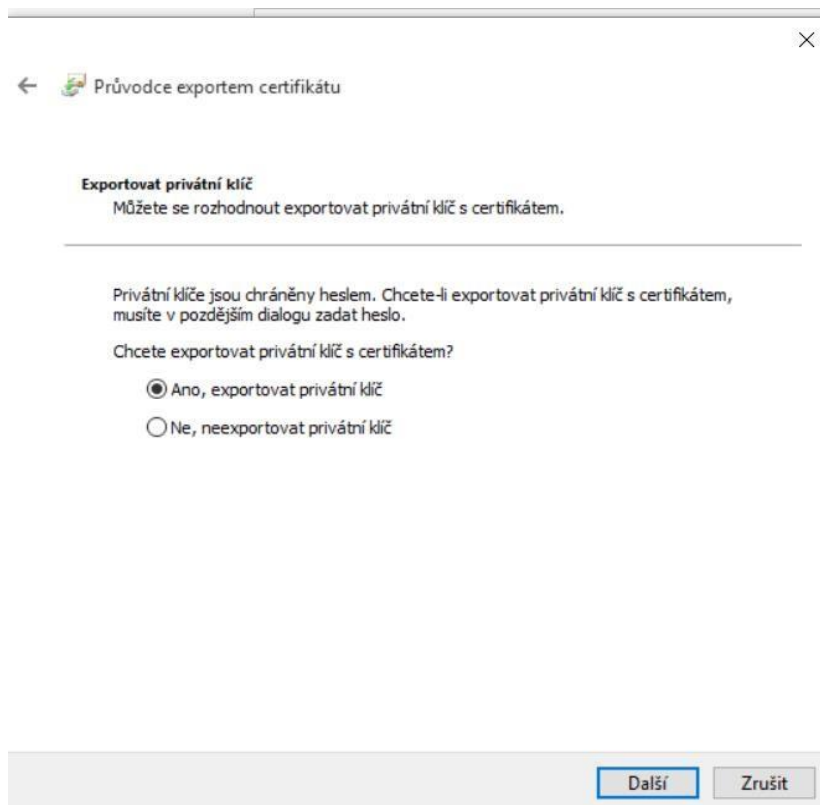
×

← Průvodce exportem certifikátu

Exportovat privátní klíč
Můžete se rozhodnout exportovat privátní klíč s certifikátem.

Privátní klíče jsou chráněny heslem. Chcete-li exportovat privátní klíč s certifikátem, musíte v pozdějším dialogu zadat heslo.

Chcete exportovat privátní klíč s certifikátem?

Ano, exportovat privátní klíč

Ne, neexportovat privátní klíč

Další Zrušit